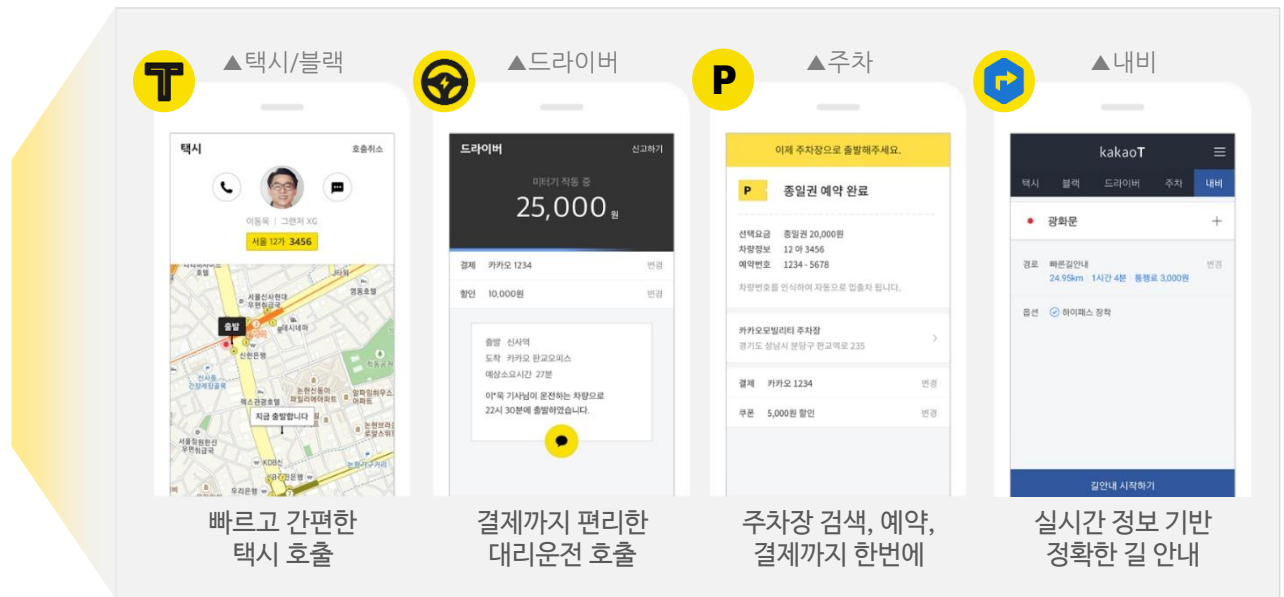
▲택시/블랙

택시 호출취소

이동욱 | 그랜저 XG

서울 12가 3456

출발

지금 출발합니다

빠르고 간편한 택시 호출

▲드라이버

드라이버 신고하기

미터기 작동 중

25,000원

결제 카카오 1234 변경

할인 10,000원 변경

출발 신사역
도착 카카오 판교오피스
예상소요시간 27분

이*욱 기사님이 운전하는 차량으로 22시 30분에 출발하였습니다.

결제까지 편리한 대리운전 호출

▲주차

이제 주차장으로 출발해주세요.

P 종일권 예약 완료

선택요금 종일권 20,000원
차량정보 12 아 3456
예약번호 1234 - 5678

차량번호를 인식하여 자동으로 입출차 됩니다.

카카오모빌리티 주차장
경기도 성남시 분당구 판교역로 235

결제 카카오 1234 변경

쿠폰 5,000원 할인 변경

주차장 검색, 예약, 결제까지 한번에

▲내비

kakaoT

택시 블랙 드라이버 주차 내비

광화문 +

경로 빠른길안내 변경
24.95km | 1시간 4분 | 통행료 3,000원

옵션 하이패스 장착

길안내 시작하기

실시간 정보 기반 정확한 길 안내